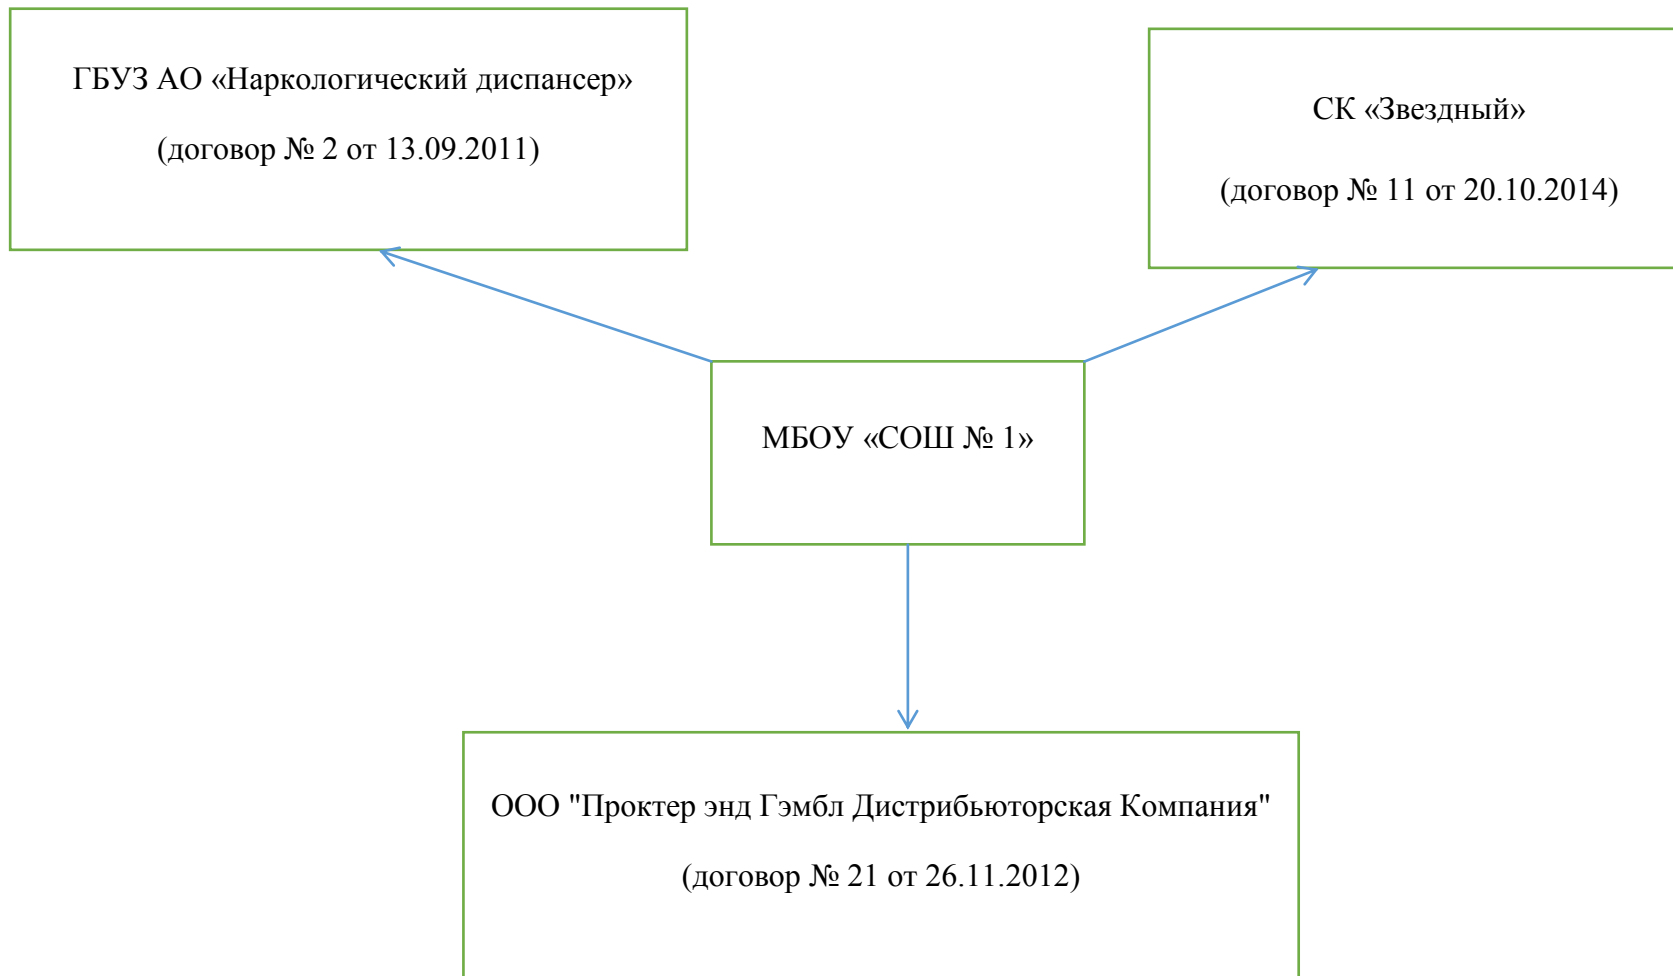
ГБУЗ АО «Наркологический диспансер»

(договор № 2 от 13.09.2011)

СК «Звездный»

(договор № 11 от 20.10.2014)

МБОУ «СОШ № 1»

ООО "Проктер энд Гэмбл Дистрибьюторская Компания"

(договор № 21 от 26.11.2012)